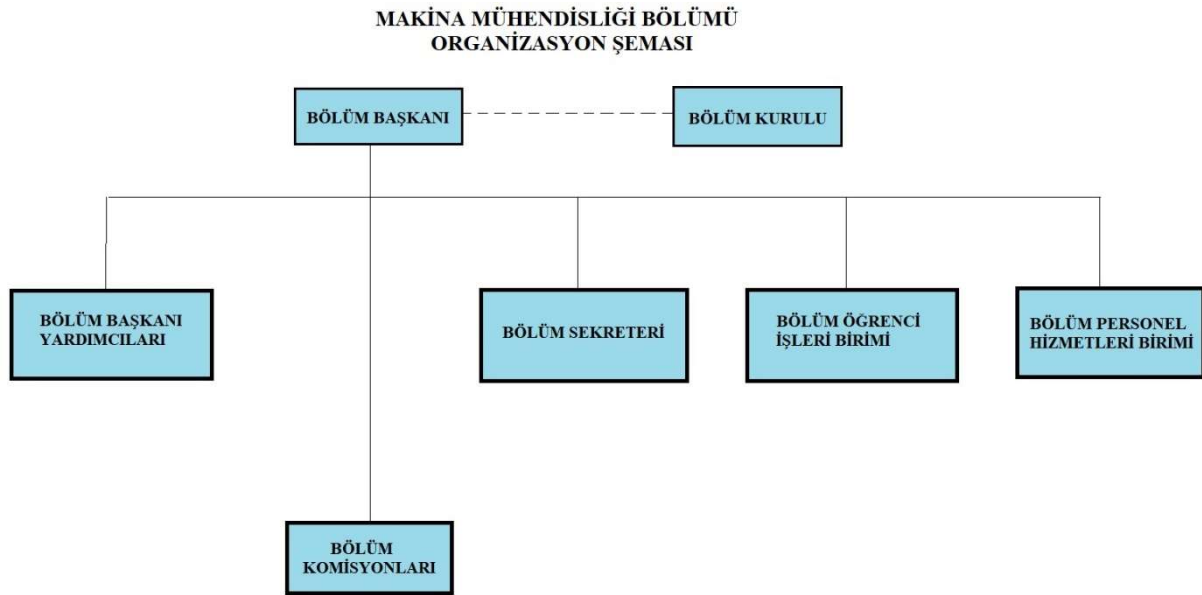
MAKİNA MÜHENDİSLİĞİ BÖLÜMÜ
ORGANİZASYON ŞEMASI

BÖLÜM BAŞKANI

BÖLÜM KURULU

BÖLÜM BAŞKANI YARDIMCILARI

BÖLÜM SEKRETERİ

BÖLÜM ÖĞRENCİ İŞLERİ BİRİMİ

BÖLÜM PERSONEL HİZMETLERİ BİRİMİ

BÖLÜM KOMİSYONLARI